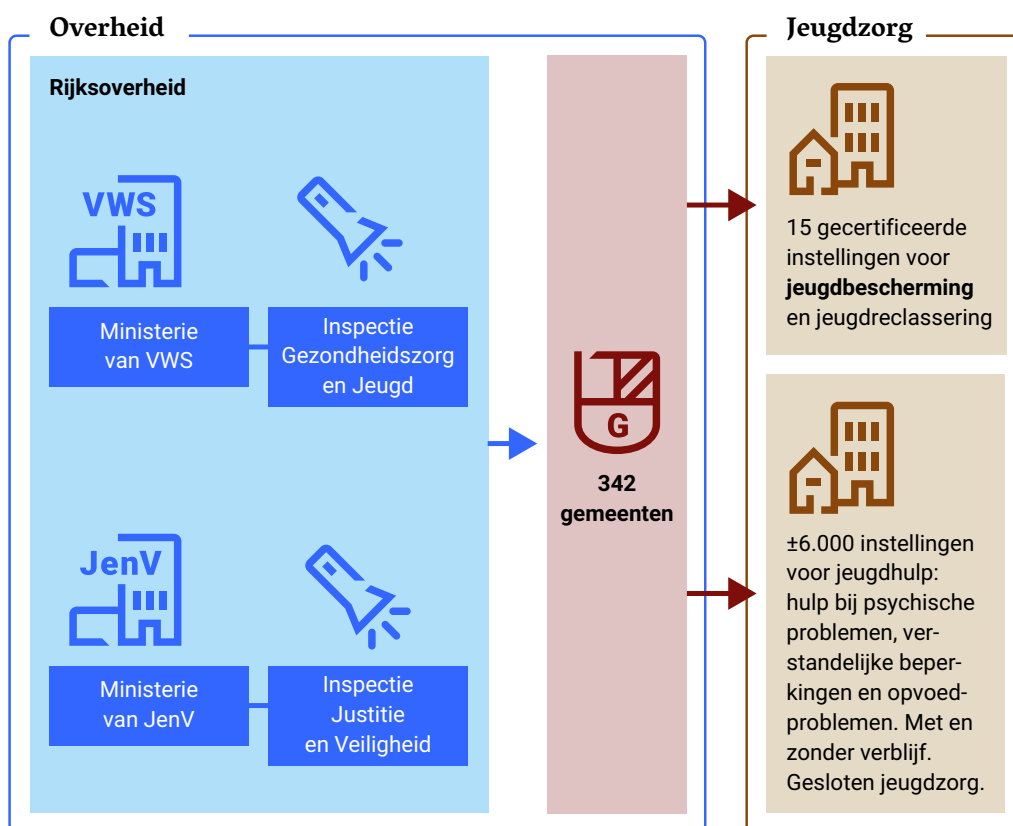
Overheid

Rijksoverheid

VWS

Ministerie van VWS

Inspectie Gezondheidszorg en Jeugd

JenV

Ministerie van JenV

Inspectie Justitie en Veiligheid

G

342 gemeenten

Jeugdzorg

15 gecertificeerde instellingen voor **jeugdbescherming** en jeugdreclassering

±6.000 instellingen voor jeugdhulp: hulp bij psychische problemen, verstandelijke beperkingen en opvoedproblemen. Met en zonder verblijf. Gesloten jeugdzorg.